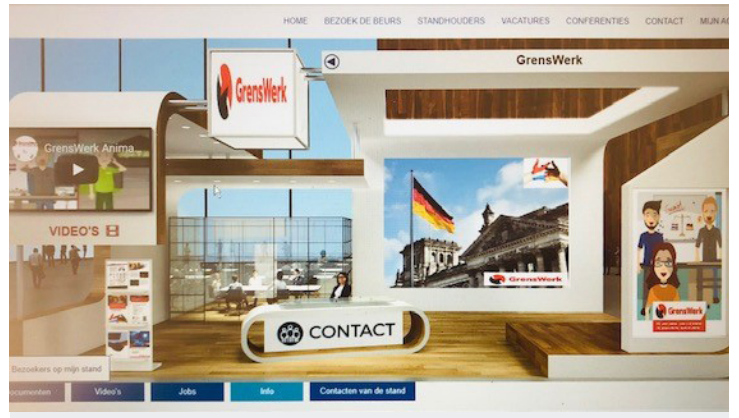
HOME BEZOEK DE BEURS STANDHOUDERS VACATURES CONFERENTIES CONTACT MIJN AC

GrensWerk

GrensWerk

GrensWerk Anima

VIDEO'S

GrensWerk

GrensWerk

CONTACT

Bezoekers op mijn stand

ocumenten Video's Jobs Info Contacten van de stand